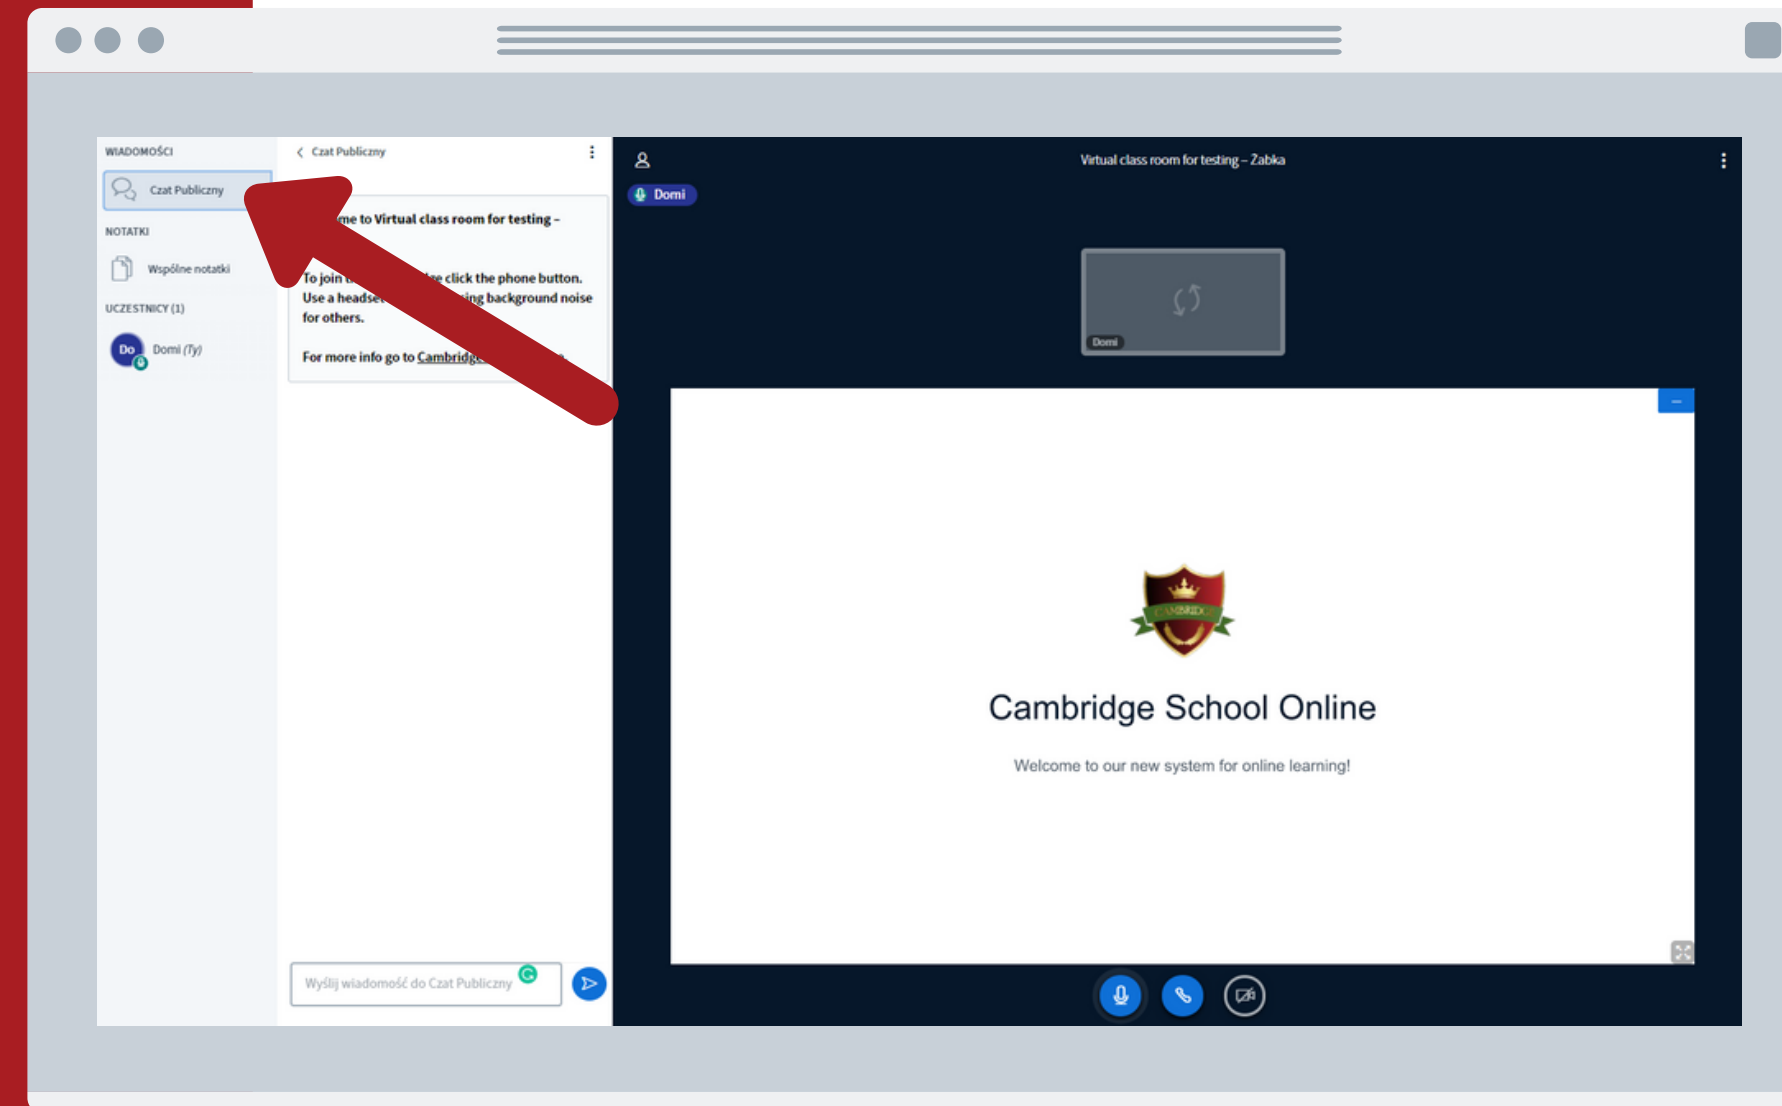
WIADOMOŚCI

Czat Publiczny

NOTATKI

Wspólne notatki

UCZESTNICY (1)

Do

Domi (Ty)

Czat Publiczny

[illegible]me to Virtual class room for testing –

To join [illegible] click the phone button. Use a headse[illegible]ing background noise for others.

For more info go to Cambridg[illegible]

Wyślij wiadomość do Czat Publiczny

Virtual class room for testing – Zabka

Domi

Domi

CAMBRIDGE

Cambridge School Online

Welcome to our new system for online learning!